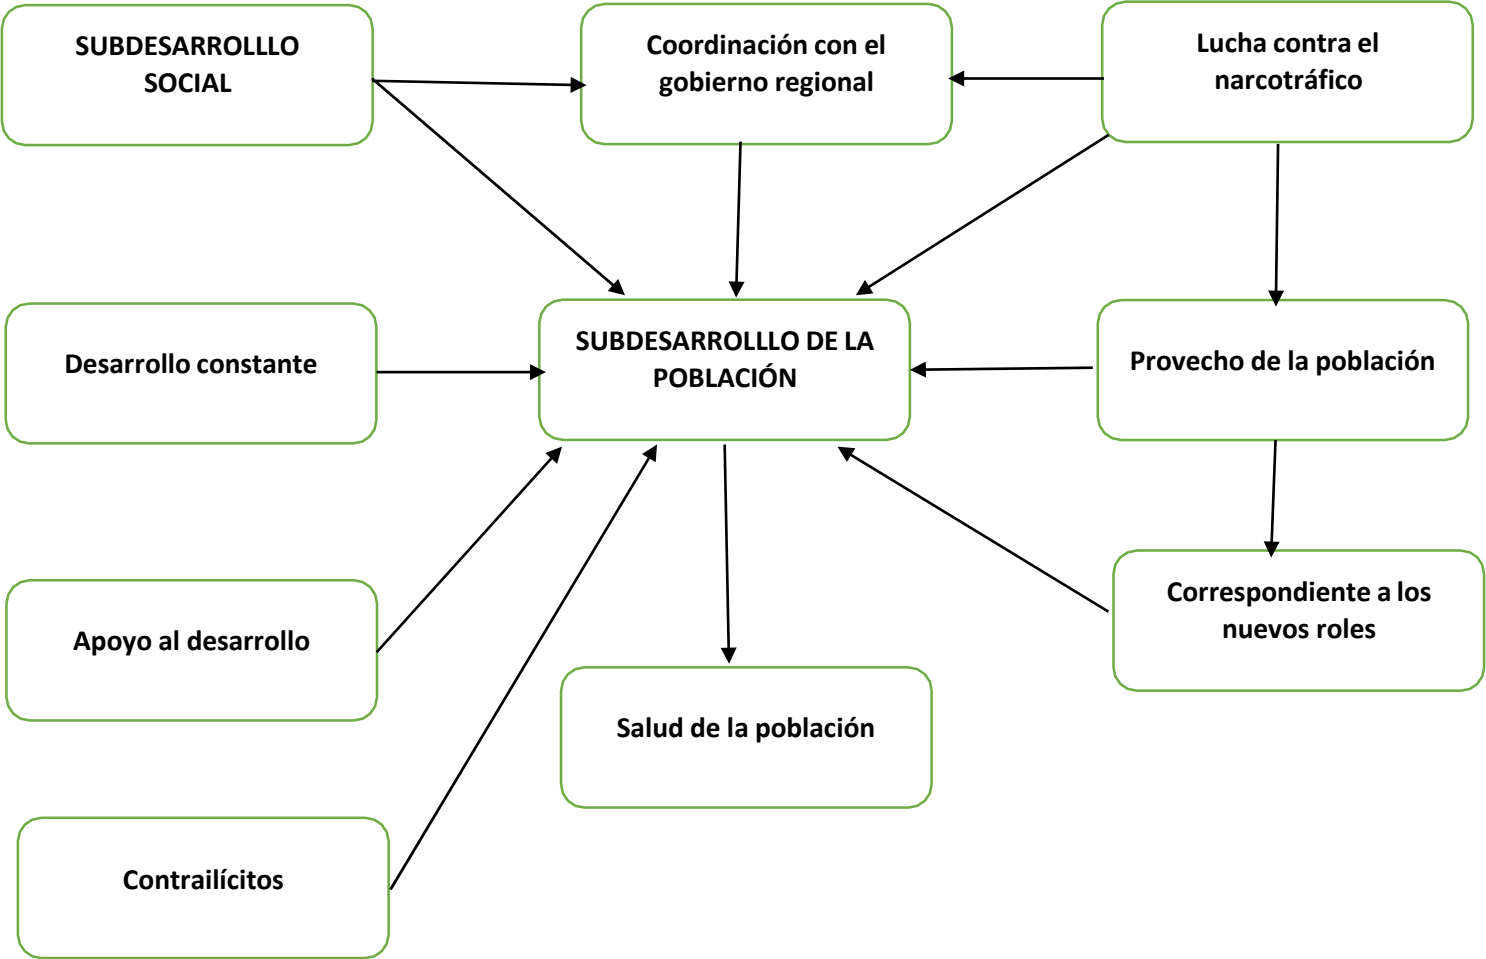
SUBDESARROLLLO SOCIAL

Coordinación con el gobierno regional

Lucha contra el narcotráfico

Desarrollo constante

SUBDESARROLLLO DE LA POBLACIÓN

Provecho de la población

Apoyo al desarrollo

Correspondiente a los nuevos roles

Salud de la población

Contrailícitos